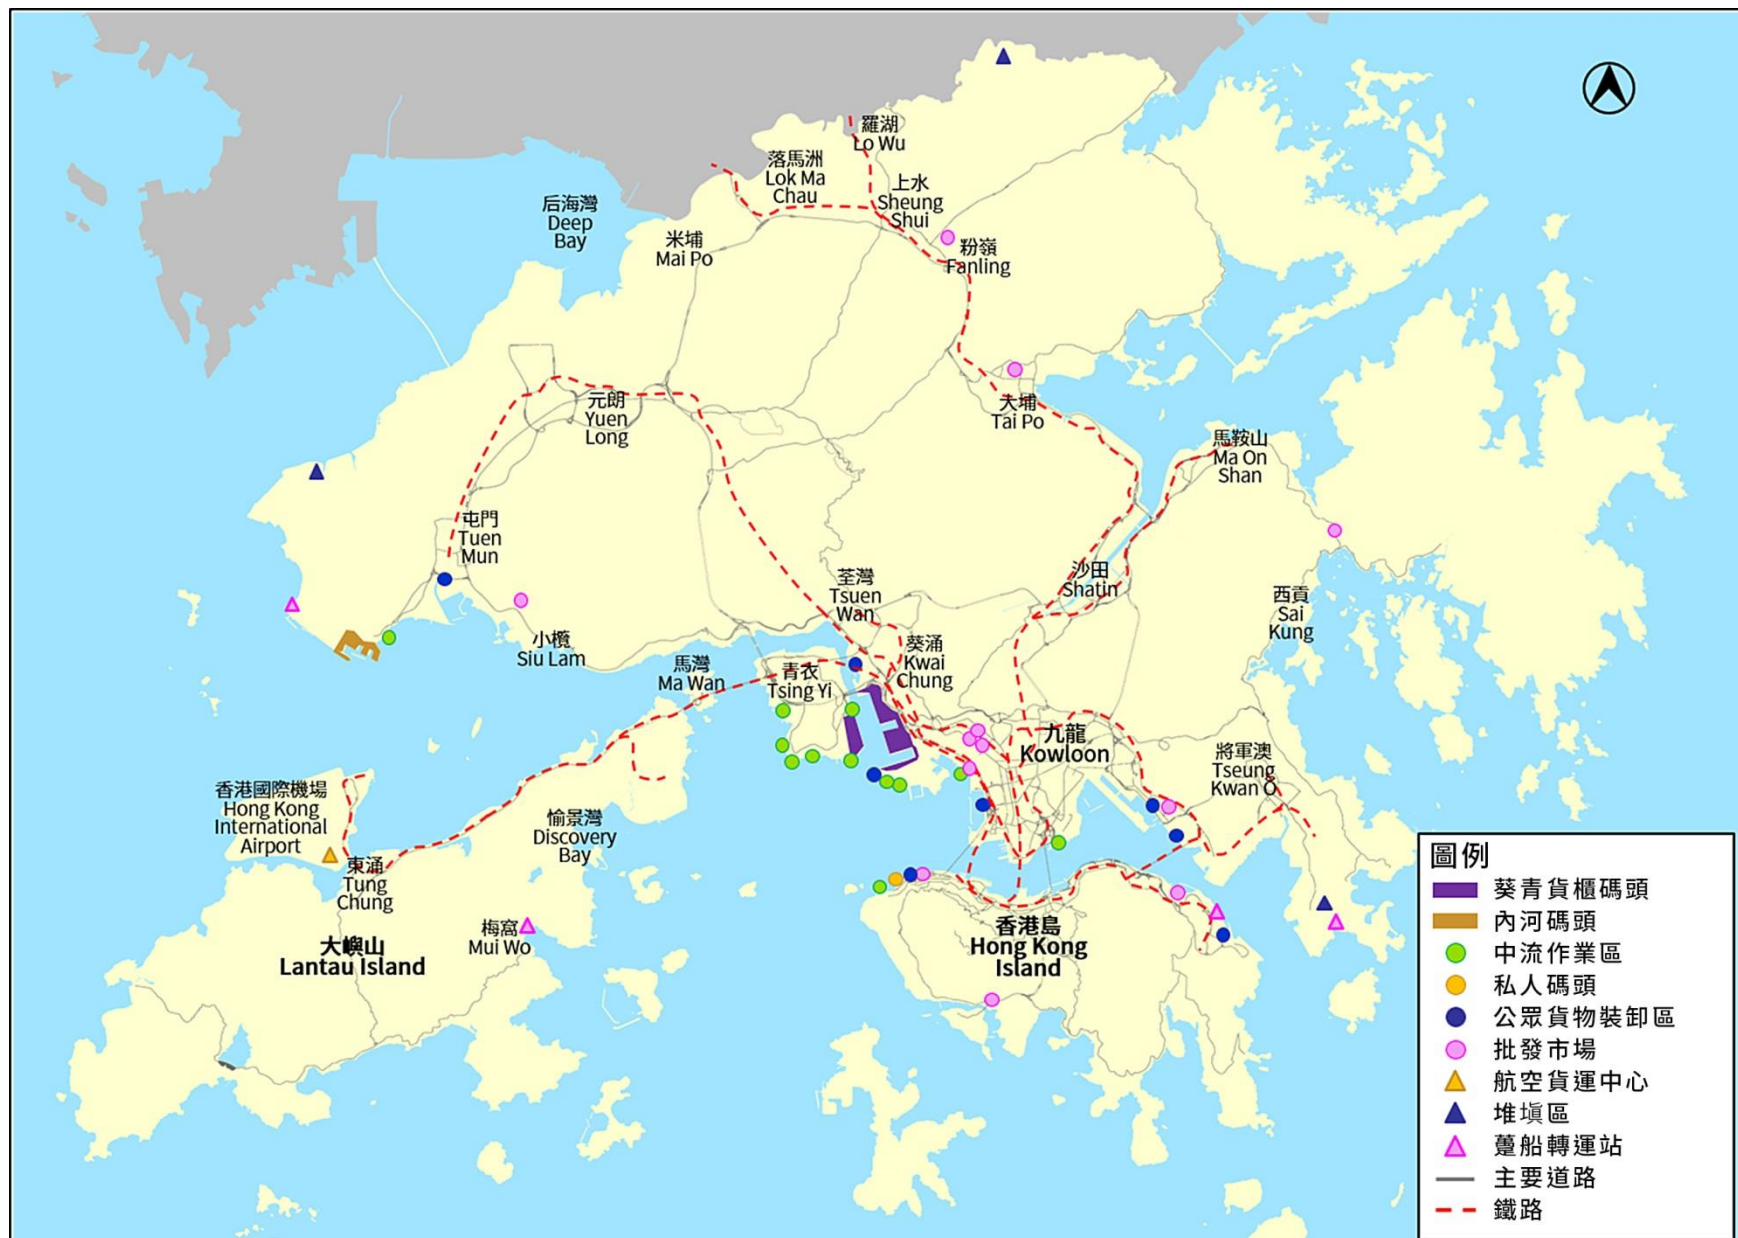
羅湖
Lo Wu

落馬洲
Lok Ma Chau

上水
Sheung Shui

后海灣
Deep Bay

米埔
Mai Po

粉嶺
Fanling

元朗
Yuen Long

大埔
Tai Po

馬鞍山
Ma On Shan

屯門
Tuen Mun

荃灣
Tsuen Wan

沙田
Shatin

西貢
Sai Kung

小欖
Siu Lam

葵涌
Kwai Chung

馬灣
Ma Wan

青衣
Tsing Yi

九龍
Kowloon

將軍澳
Tseung Kwan O

香港國際機場
Hong Kong International Airport

愉景灣
Discovery Bay

東涌
Tung Chung

香港島
Hong Kong Island

梅窩
Mui Wo

大嶼山
Lantau Island

圖例
葵青貨櫃碼頭
內河碼頭
中流作業區
私人碼頭
公眾貨物裝卸區
批發市場
航空貨運中心
堆填區
躉船轉運站
主要道路
鐵路